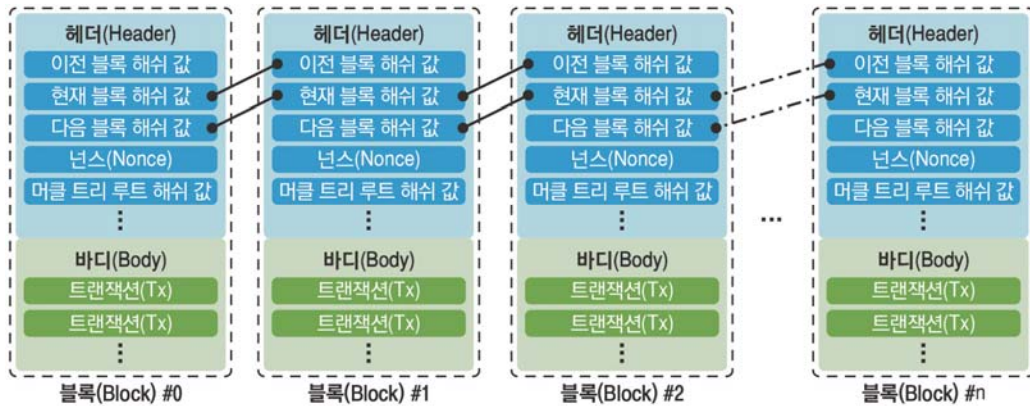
헤더(Header)
이전 블록 해쉬 값
현재 블록 해쉬 값
다음 블록 해쉬 값
넌스(Nonce)
머클 트리 루트 해쉬 값
⋮
바디(Body)
트랜잭션(Tx)
트랜잭션(Tx)
⋮
블록(Block) #0

헤더(Header)
이전 블록 해쉬 값
현재 블록 해쉬 값
다음 블록 해쉬 값
넌스(Nonce)
머클 트리 루트 해쉬 값
⋮
바디(Body)
트랜잭션(Tx)
트랜잭션(Tx)
⋮
블록(Block) #1

헤더(Header)
이전 블록 해쉬 값
현재 블록 해쉬 값
다음 블록 해쉬 값
넌스(Nonce)
머클 트리 루트 해쉬 값
⋮
바디(Body)
트랜잭션(Tx)
트랜잭션(Tx)
⋮
블록(Block) #2

...

헤더(Header)
이전 블록 해쉬 값
현재 블록 해쉬 값
다음 블록 해쉬 값
넌스(Nonce)
머클 트리 루트 해쉬 값
⋮
바디(Body)
트랜잭션(Tx)
트랜잭션(Tx)
⋮
블록(Block) #n